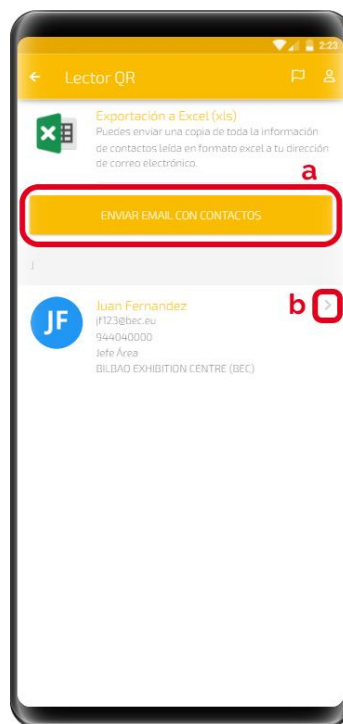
2:23

Lector QR

Exportación a Excel (xls)
Puedes enviar una copia de toda la información de contactos leída en formato excel a tu dirección de correo electrónico.

a

ENVIAR EMAIL CON CONTACTOS

J

JF
Juan Fernandez
jf123@bec.eu
944040000
Jefe Área
BILBAO EXHIBITION CENTRE (BEC)

b